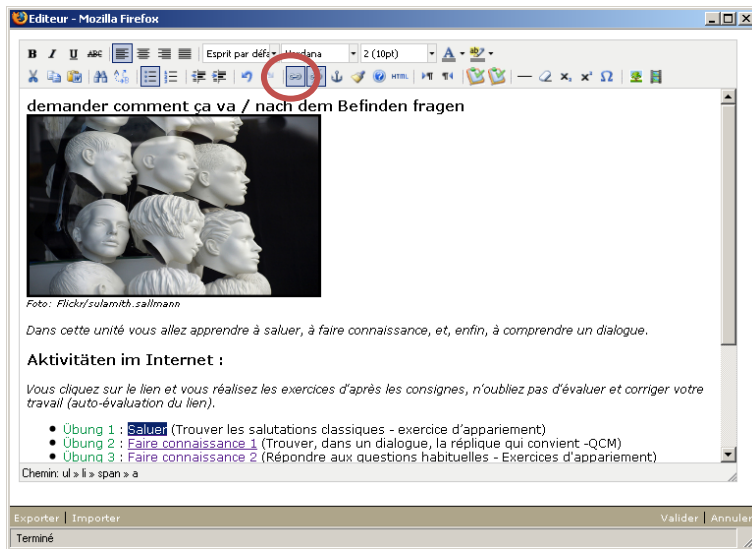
Editeur - Mozilla Firefox

B I U ABC Esprit par défa Verdana 2 (10pt) A

HTML

demander comment ça va / nach dem Befinden fragen

Foto: Flickr/sulamith.sallmann

Dans cette unité vous allez apprendre à saluer, à faire connaissance, et, enfin, à comprendre un dialogue.

Aktivitäten im Internet :

Vous cliquez sur le lien et vous réalisez les exercices d'après les consignes, n'oubliez pas d'évaluer et corriger votre travail (auto-évaluation du lien).

- Übung 1 : Saluer (Trouver les salutations classiques - exercice d'appariement)
- Übung 2 : Faire connaissance 1 (Trouver, dans un dialogue, la réplique qui convient -QCM)
- Übung 3 : Faire connaissance 2 (Répondre aux questions habituelles - Exercices d'appariement)

Chemin: ul » li » span » a

Exporter | Importer

Valider | Annuler

Terminé